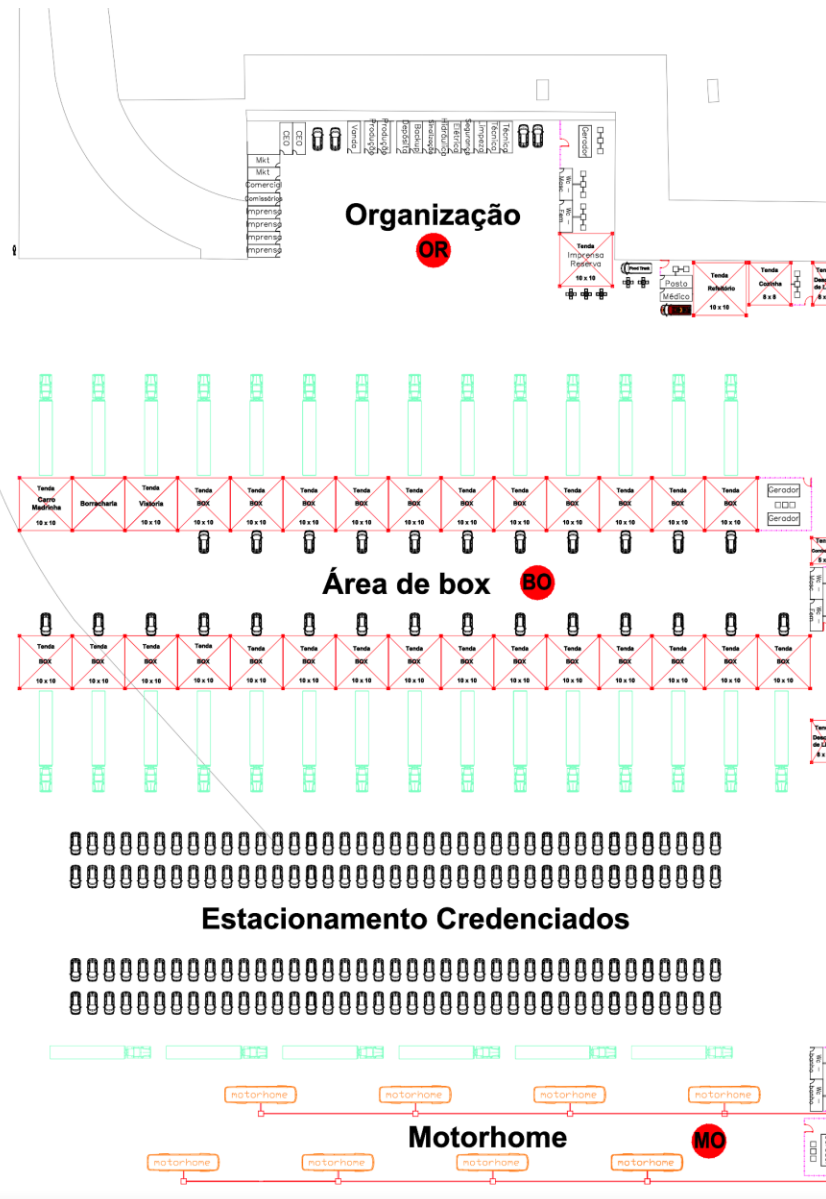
CEO
CEO
Varanda
Produção
Produção
Diretoria
Backup
Avaliação
Hidráulica
Elétrica
Segurança
Limpeza
Técnico
Técnico
Mkt
Mkt
Comercial
Comissários
Imprensa
Imprensa
Imprensa
Imprensa
Gerador
Organização
OR
Tenda
Imprensa Reserva
10 x 10
Food Truck
Posto Médico
Tenda
Refeitório
10 x 10
Tenda
Cozinha
8 x 8

Tenda
Carro Madrinha
10 x 10
Borracharia
Tenda
Vistoria
10 x 10
Tenda
BOX
10 x 10
Tenda
BOX
10 x 10
Tenda
BOX
10 x 10
Tenda
BOX
10 x 10
Tenda
BOX
10 x 10
Tenda
BOX
10 x 10
Tenda
BOX
10 x 10
Tenda
BOX
10 x 10
Tenda
BOX
10 x 10
Tenda
BOX
10 x 10
Tenda
BOX
10 x 10
Gerador
Gerador
Área de box
BO
Tenda
BOX
10 x 10
Tenda
BOX
10 x 10
Tenda
BOX
10 x 10
Tenda
BOX
10 x 10
Tenda
BOX
10 x 10
Tenda
BOX
10 x 10
Tenda
BOX
10 x 10
Tenda
BOX
10 x 10
Tenda
BOX
10 x 10
Tenda
BOX
10 x 10
Tenda
BOX
10 x 10
Tenda
BOX
10 x 10
Tenda
BOX
10 x 10
Tenda
BOX
10 x 10
Tenda
BOX
10 x 10
Estacionamento Credenciados
motorhome
motorhome
motorhome
motorhome
Motorhome
MO
motorhome
motorhome
motorhome
motorhome